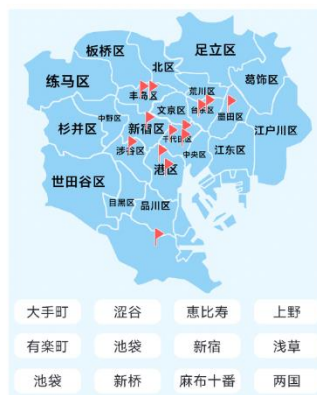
板桥区
北区
足立区
练马区
丰岛区
荒川区
葛饰区
文京区
台东区
中野区
墨田区
杉并区
新宿区
千代田区
江户川区
涉谷区
中央区
江东区
世田谷区
港区
目黑区
品川区

| 大手町 | 涩谷 | 惠比寿 | 上野 |
|---|---|---|---|
| 有楽町 | 池袋 | 新宿 | 浅草 |
| 池袋 | 新桥 | 麻布十番 | 两国 |